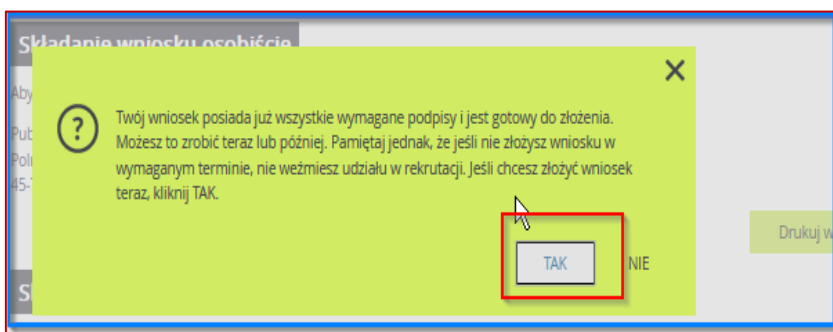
Składanie wniosku osobiście

Aby

Pub
Poli
45-

×

?

Twój wniosek posiada już wszystkie wymagane podpisy i jest gotowy do złożenia. Możesz to zrobić teraz lub później. Pamiętaj jednak, że jeśli nie złożysz wniosku w wymaganym terminie, nie weźmiesz udziału w rekrutacji. Jeśli chcesz złożyć wniosek teraz, kliknij TAK.

TAK

NIE

Drukuj w

Sk